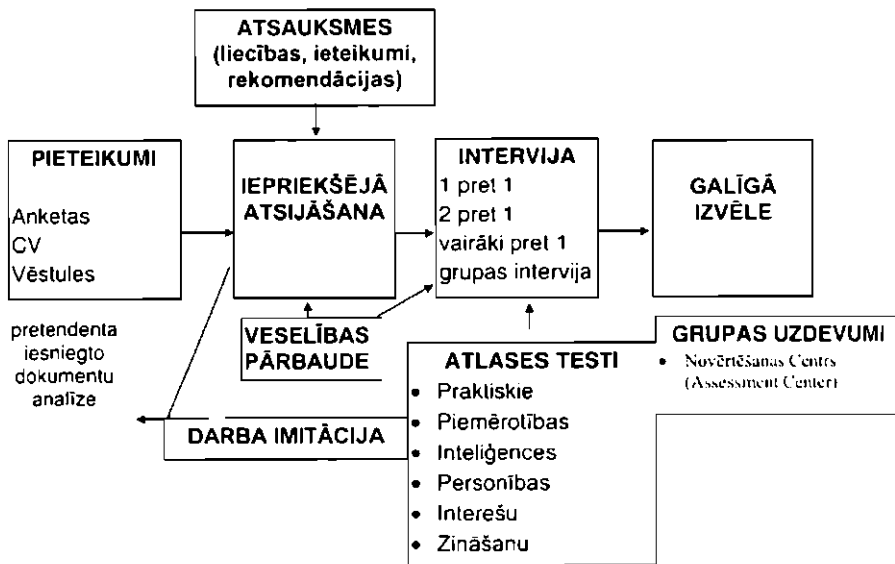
ATSAUKSMES (liecības, ieteikumi, rekomendācijas)

PIETEIKUMI
Anketas
CV
Vēstules

IEPRIEKŠĒJĀ ATSIJĀŠANA

INTERVIJA
1 pret 1
2 pret 1
vairāki pret 1
grupas intervija

GALĪGĀ IZVĒLE

pretendenta iesniegto dokumentu analīze

VESELĪBAS PĀRBAUDE

GRUPAS UZDEVUMI
• Novērtēšanas Centrs (Assessment Center)

ATLASES TESTI
• Praktiskie
• Piemērotības
• Inteliģences
• Personības
• Interešu
• Zināšanu

DARBA IMITĀCIJA